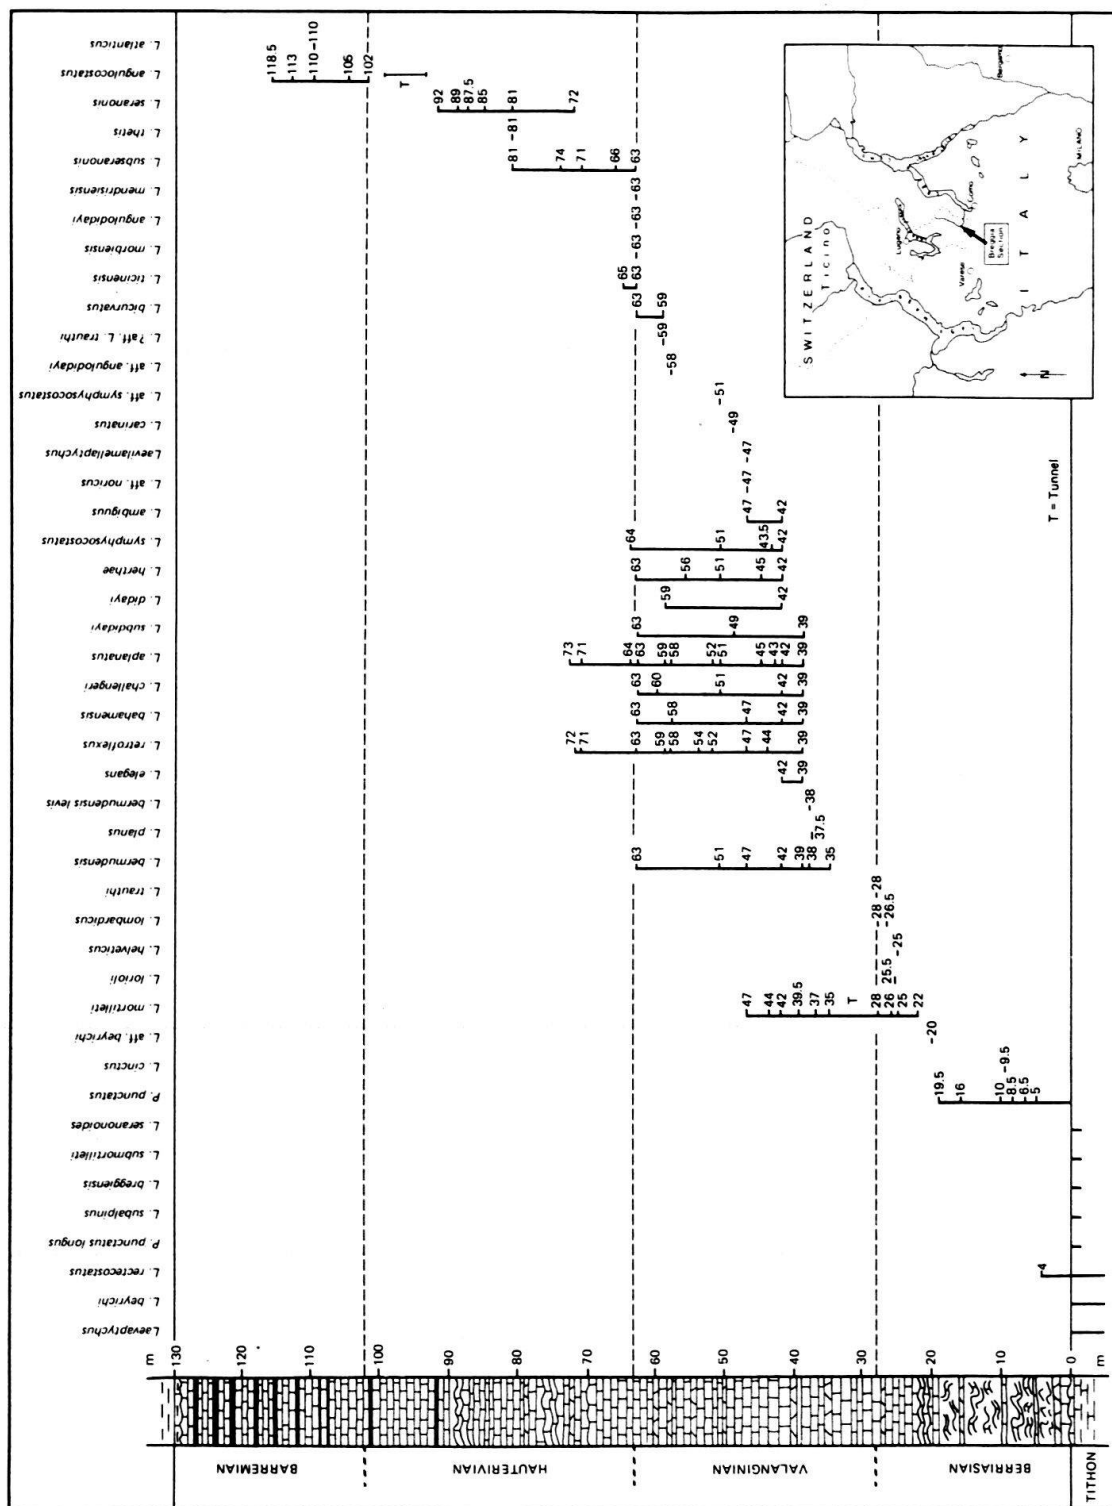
L. atfenuatus
L. angulocostatus
L. seranonis
L. thetys
L. subseranonis
L. mendrisiensis
L. angulodiayi
L. morbiensis
L. ticinensis
L. bicurvatus
L. ?aff. L. trauthi
L. aff. angulodiayi
L. aff. symphysocostatus
L. carinatus
Laevilamellaptychus
L. aff. noricus
L. ambiguus
L. symphysocostatus
L. herthae
L. didayi
L. subdidayi
L. aplanatus
L. challengeri
L. bahamensis
L. retroflexus
L. elegans
L. bermudensis levis
L. planus
L. bermudensis
L. trauthi
L. lombardicus
L. helveticus
L. lorioli
L. mortilleti
L. aff. beyrichi
L. cinctus
P. punctatus
L. seranonoides
L. submortilleti
L. breggiensis
L. subalpinus
P. punctatus longus
L. rectecostatus
L. beyrichi
Laevaptychus

118.5 113 110 110 106 102
T
92 89 87.5 85 81 72
81 81
81 74 71 66 63
63
63
63
65 63
63 59
59
58
51
49
47 47 47
47 42
64 51 43.5 42
63 56 51 45 42
59 42
63 49 39
73 71 64 63 59 58 52 51 45 43 42 39
63 60 51 42 39
63 58 47 42 39
72 71 63 59 58 54 52 47 44 39
42 39
38
37.5
63 51 47 42 39 38 35
28 28
28 26.5
25
25.5
47 44 42 39.5 37 35 T 28 26 25 22
20
19.5 16 10 9.5 8.5 6.5 5
4

SWITZERLAND
Ticino
Lugano
Como
Varese
Breggia Section
ITALY
Bergamo
MILANO
N

T = Tunnel

m
130
120
110
100
90
80
70
60
50
40
30
20
10
0
m

BARREMIAN
HAUTERIVIAN
VALANGINIAN
BERRIASIAN
TITHON